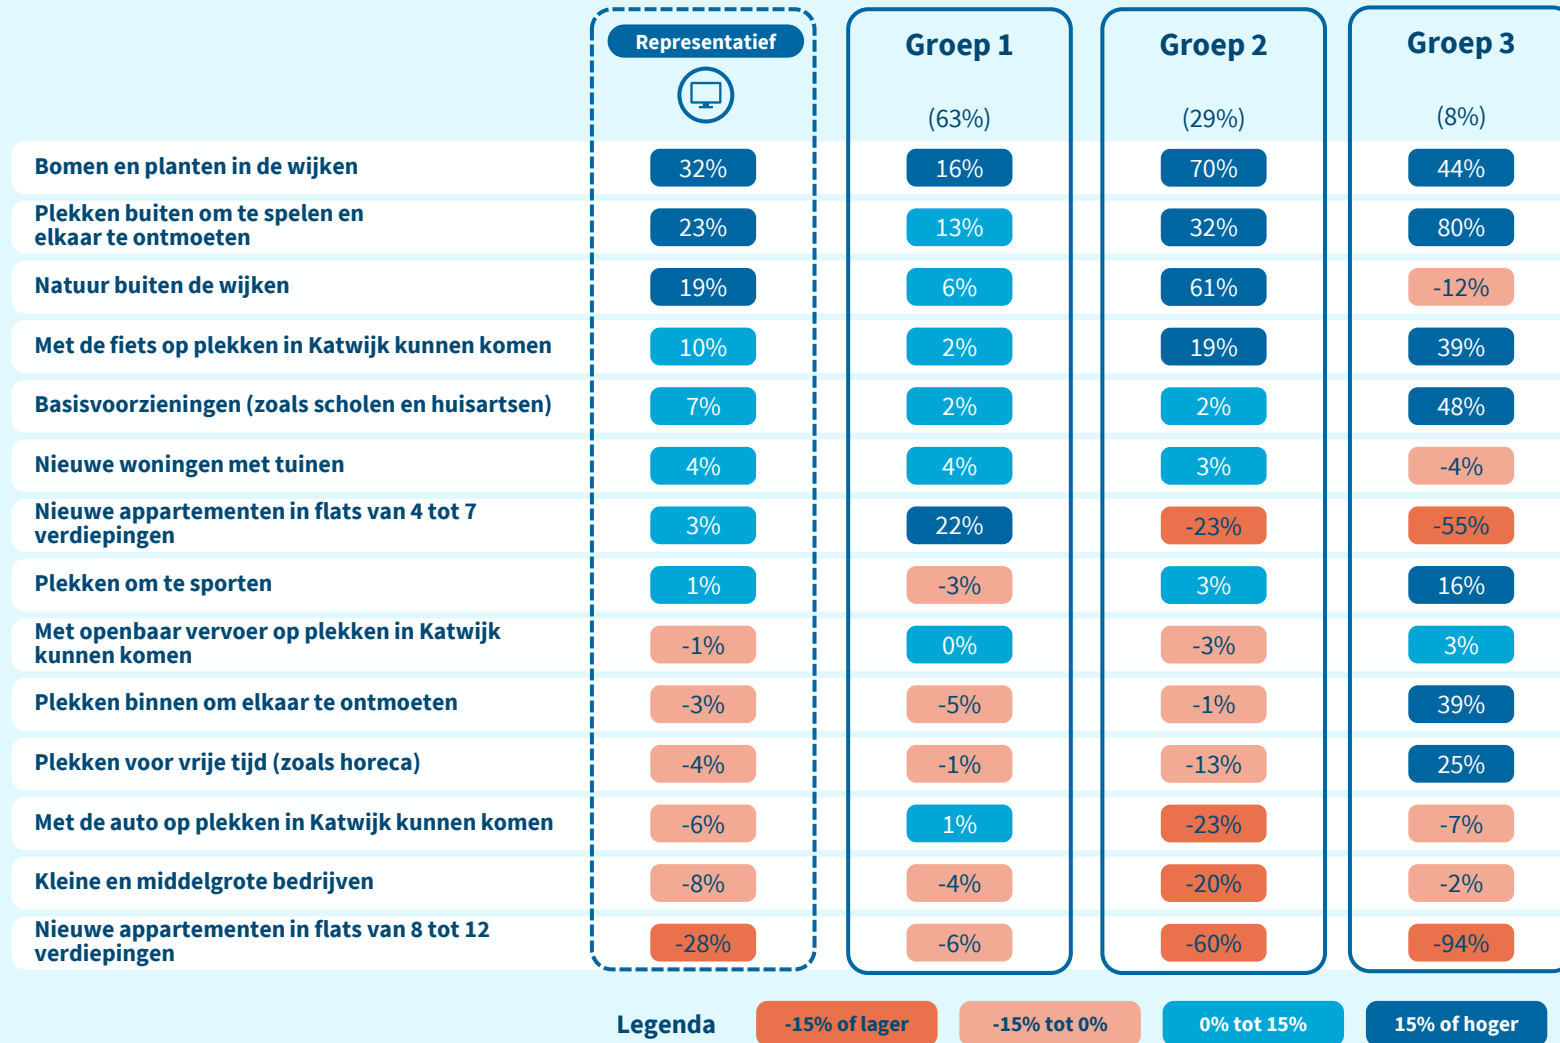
| | Representatief | Groep 1 (63%) | Groep 2 (29%) | Groep 3 (8%) |
|---|---|---|---|---|
| Bomen en planten in de wijken | 32% | 16% | 70% | 44% |
| Plekken buiten om te spelen en elkaar te ontmoeten | 23% | 13% | 32% | 80% |
| Natuur buiten de wijken | 19% | 6% | 61% | -12% |
| Met de fiets op plekken in Katwijk kunnen komen | 10% | 2% | 19% | 39% |
| Basisvoorzieningen (zoals scholen en huisartsen) | 7% | 2% | 2% | 48% |
| Nieuwe woningen met tuinen | 4% | 4% | 3% | -4% |
| Nieuwe appartementen in flats van 4 tot 7 verdiepingen | 3% | 22% | -23% | -55% |
| Plekken om te sporten | 1% | -3% | 3% | 16% |
| Met openbaar vervoer op plekken in Katwijk kunnen komen | -1% | 0% | -3% | 3% |
| Plekken binnen om elkaar te ontmoeten | -3% | -5% | -1% | 39% |
| Plekken voor vrije tijd (zoals horeca) | -4% | -1% | -13% | 25% |
| Met de auto op plekken in Katwijk kunnen komen | -6% | 1% | -23% | -7% |
| Kleine en middelgrote bedrijven | -8% | -4% | -20% | -2% |
| Nieuwe appartementen in flats van 8 tot 12 verdiepingen | -28% | -6% | -60% | -94% |

Legenda -15% of lager -15% tot 0% 0% tot 15% 15% of hoger